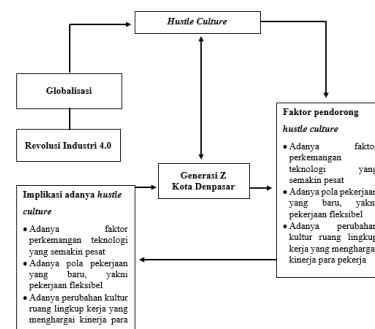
Hustle Culture

Globalisasi

Revolusi Industri 4.0

Generasi Z
Kota Denpasar

Faktor pendorong
hustle culture
• Adanya faktor perkemangan teknologi yang semakin pesat
• Adanya pola pekerjaan yang baru, yakni pekerjaan fleksibel
• Adanya perubahan kultur ruang lingkup kerja yang menghargai kinerja para pekerja

Implikasi adanya hustle culture
• Adanya faktor perkemangan teknologi yang semakin pesat
• Adanya pola pekerjaan yang baru, yakni pekerjaan fleksibel
• Adanya perubahan kultur ruang lingkup kerja yang menghargai kinerja para